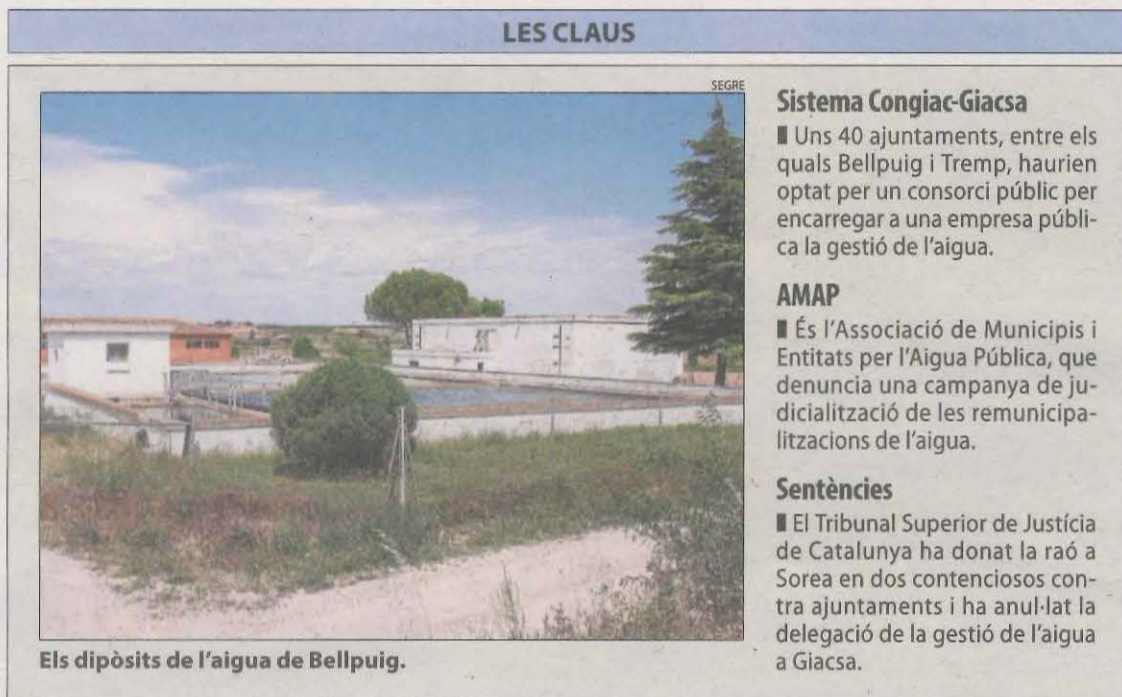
LES CLAUS

SEGRE

Els dipòsits de l'aigua de Bellpuig.

Sistema Congiac-Giacsa

Uns 40 ajuntaments, entre els quals Bellpuig i Tremp, haurien optat per un consorci públic per encarregar a una empresa pública la gestió de l'aigua.

AMAP

És l'Associació de Municipis i Entitats per l'Aigua Pública, que denuncia una campanya de judicialització de les remunicipalitzacions de l'aigua.

Sentències

El Tribunal Superior de Justícia de Catalunya ha donat la raó a Sorea en dos contenciosos contra ajuntaments i ha anul·lat la delegació de la gestió de l'aigua a Giacsa.